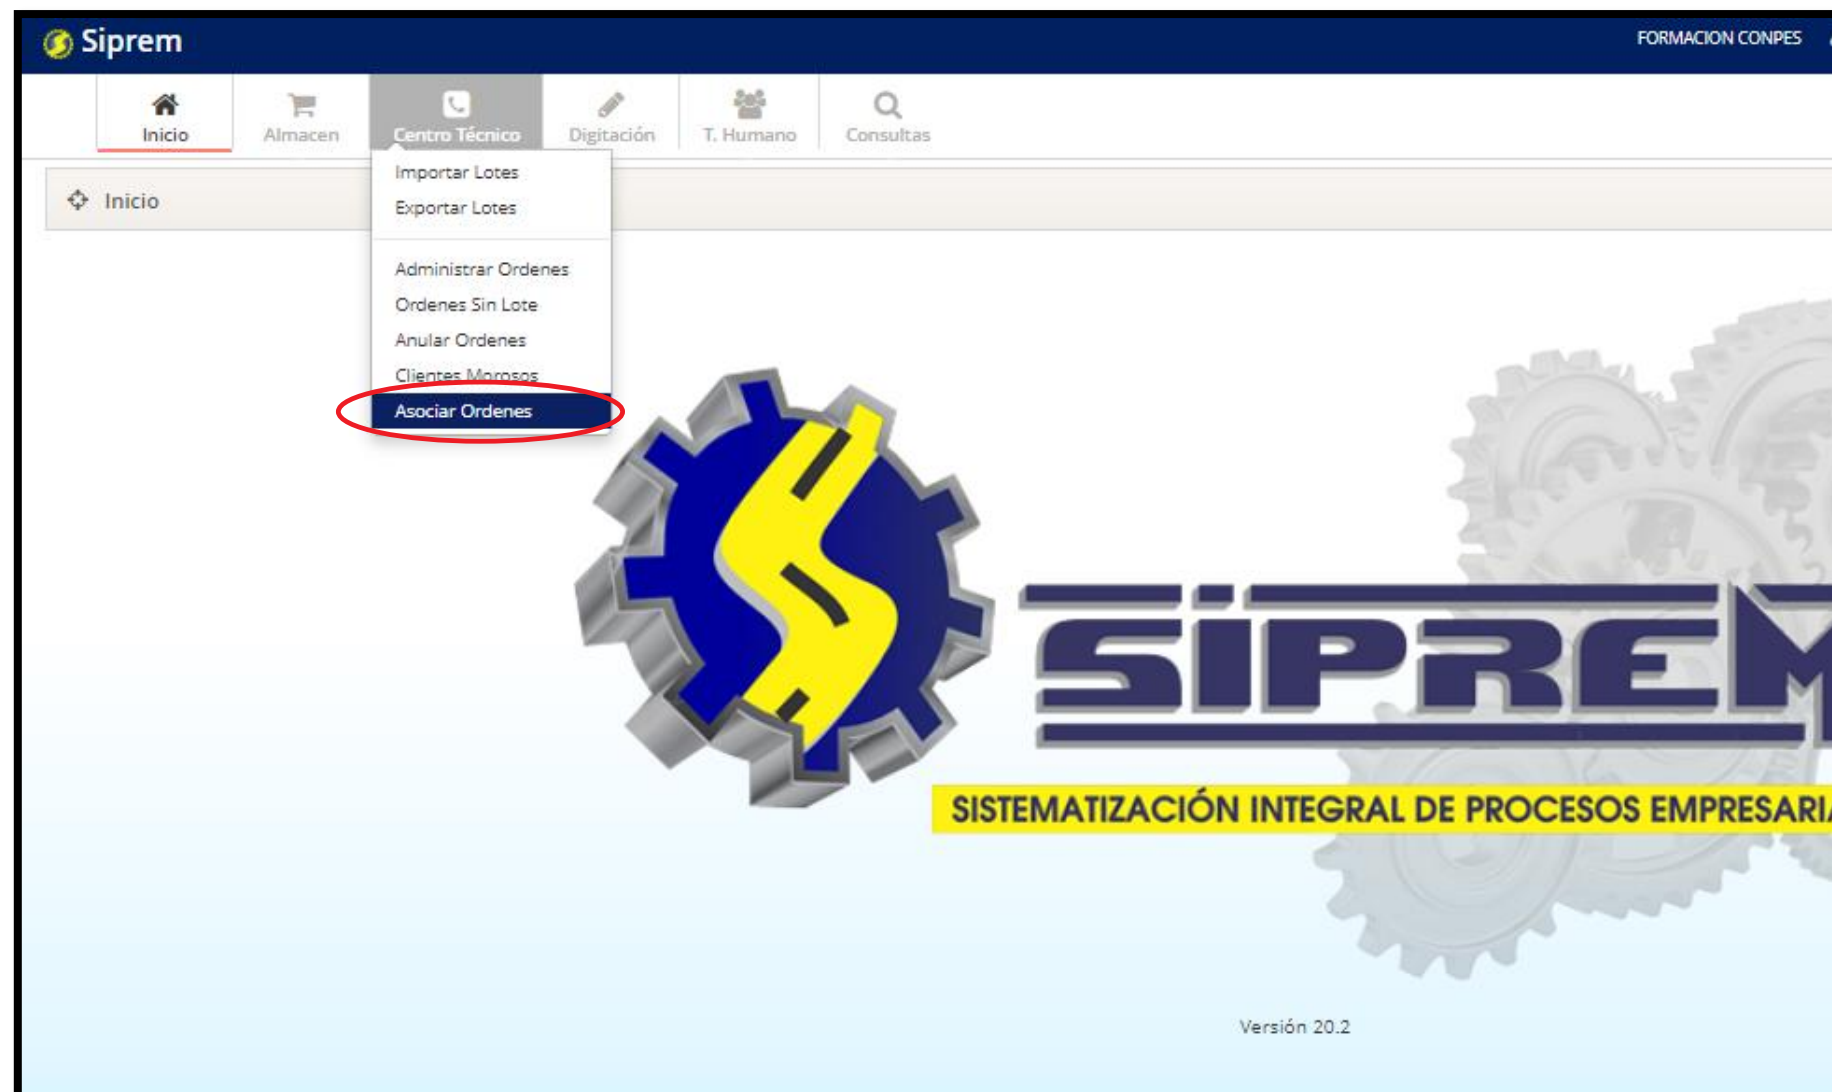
Siprem

FORMACION CONPES

Inicio
Almacen
Centro Técnico
Digitación
T. Humano
Consultas

Inicio

Importar Lotes
Exportar Lotes
Administrar Ordenes
Ordenes Sin Lote
Anular Ordenes
Clientes Morosos
Asociar Ordenes

SIPREM
SISTEMATIZACIÓN INTEGRAL DE PROCESOS EMPRESARI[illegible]

Versión 20.2